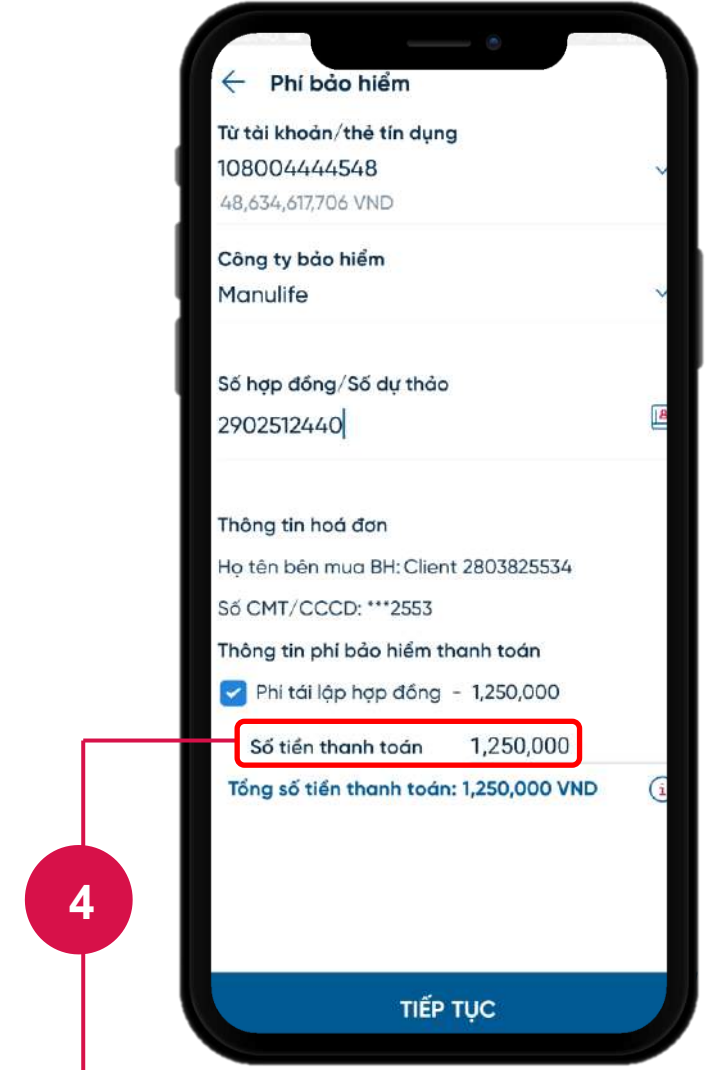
Phí bảo hiểm

Từ tài khoản/thẻ tín dụng
108004444548
48,634,617,706 VND

Công ty bảo hiểm
Manulife

Số hợp đồng/Số dự thảo
2902512440

Thông tin hoá đơn

Họ tên bên mua BH: Client 2803825534

Số CMT/CCCD: ***2553

Thông tin phí bảo hiểm thanh toán

Phí tái lập hợp đồng - 1,250,000

Số tiền thanh toán 1,250,000

Tổng số tiền thanh toán: 1,250,000 VND

4

TIẾP TỤC